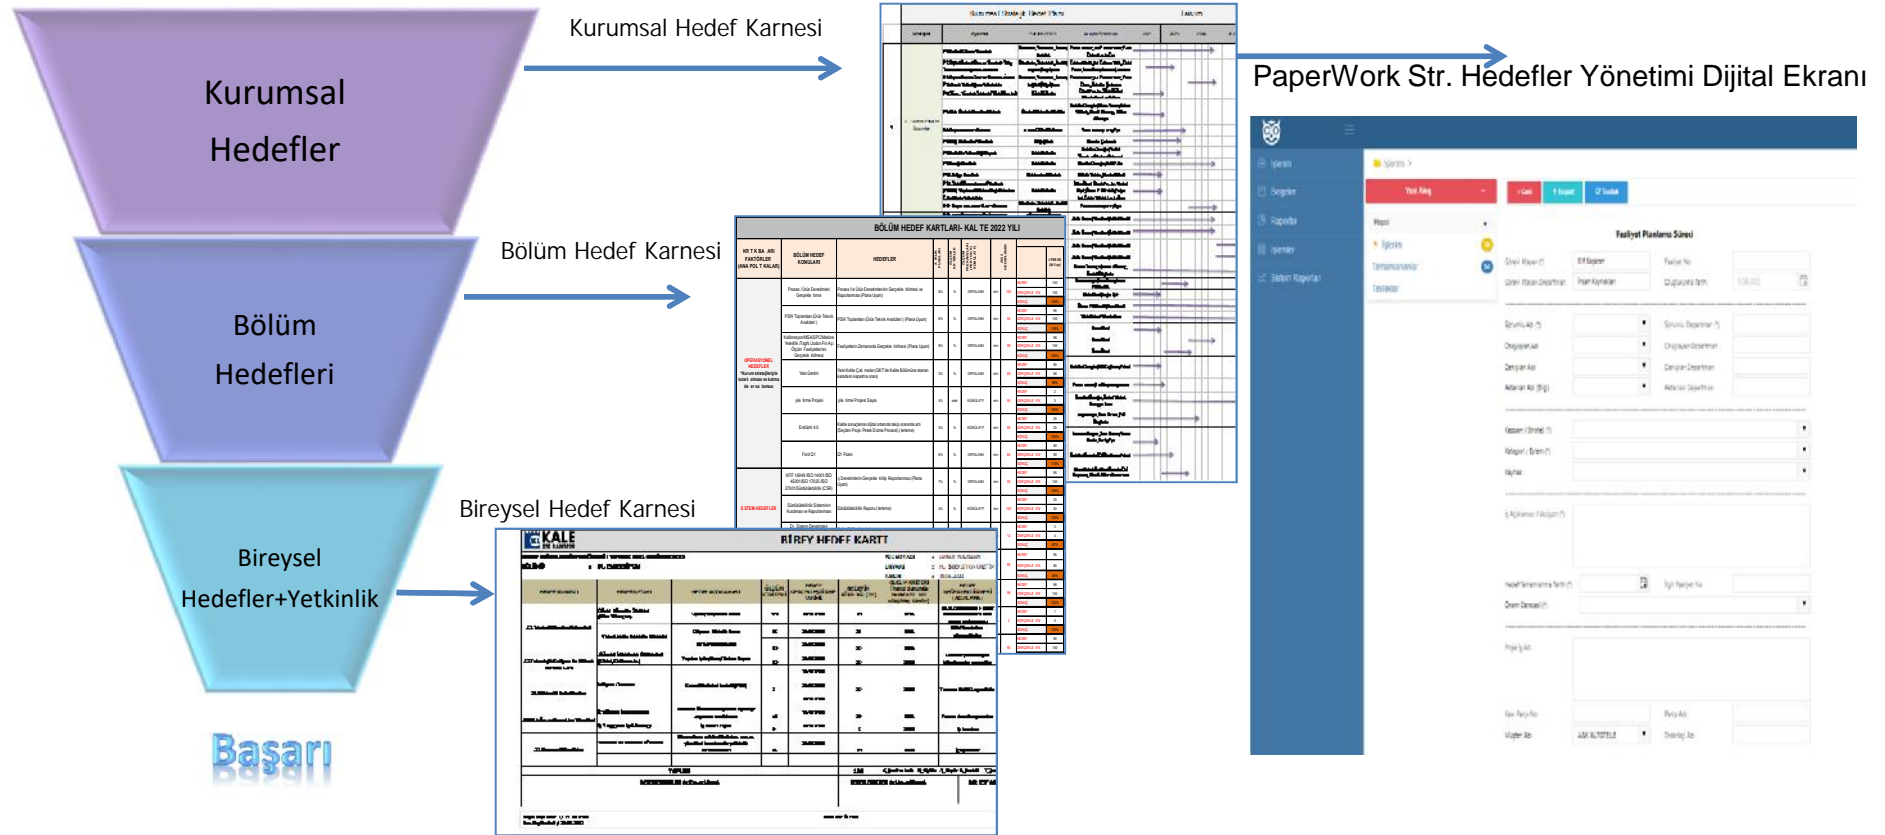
Kurumsal Hedefler

Bölüm Hedefleri

Bireysel Hedefler+Yetkinlik

Başarı

Kurumsal Hedef Karnesi

Bölüm Hedef Karnesi

Bireysel Hedef Karnesi

PaperWork Str. Hedefler Yönetimi Dijital Ekranı

BÖLÜM HEDEF KARTLARI- KALTE 2022 YILI

BİREY HEDEF KARTI

Faaliyet Planlama Süreci

Yeni Akış